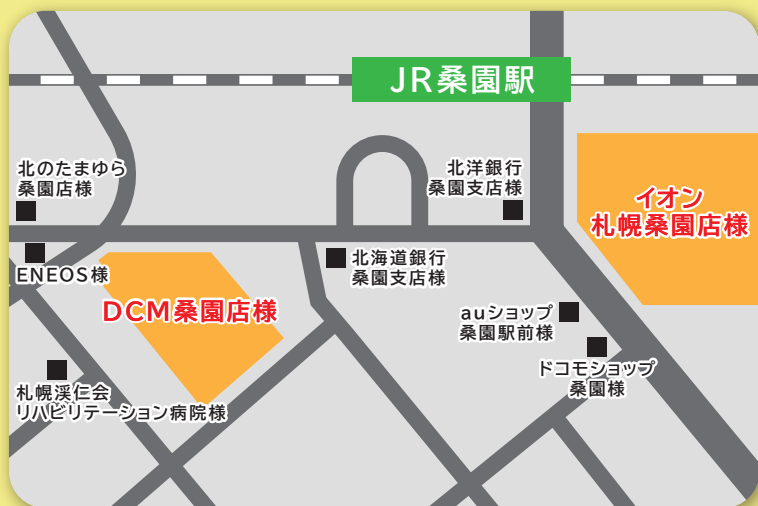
JR桑園駅

北のたまゆら
桑園店様

北洋銀行
桑園支店様

イオン
札幌桑園店様

ENEOS様

北海道銀行
桑園支店様

DCM桑園店様

auショップ
桑園駅前様

ドコモショップ
桑園様

札幌渓仁会
リハビリテーション病院様